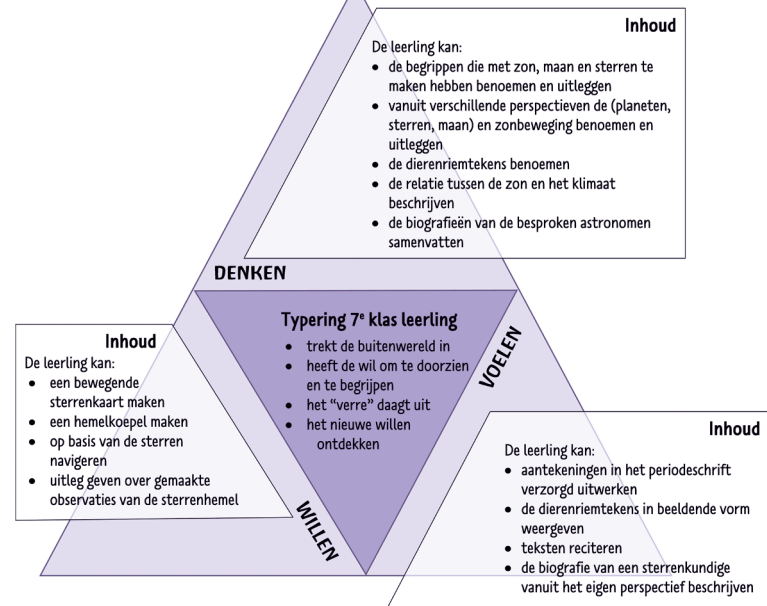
Inhoud

De leerling kan:

- de begrippen die met zon, maan en sterren te maken hebben benoemen en uitleggen
- vanuit verschillende perspectieven de (planeten, sterren, maan) en zonbeweging benoemen en uitleggen
- de dierenriemtekens benoemen
- de relatie tussen de zon en het klimaat beschrijven
- de biografieën van de besproken astronomen samenvatten

DENKEN

Typering 7$^{e}$ klas leerling

- trekt de buitenwereld in
- heeft de wil om te doorzien en te begrijpen
- het "verre" daagt uit
- het nieuwe willen ontdekken

VOELEN

WILLEN

Inhoud

De leerling kan:

- een bewegende sterrenkaart maken
- een hemelkoepel maken
- op basis van de sterren navigeren
- uitleg geven over gemaakte observaties van de sterrenhemel

Inhoud

De leerling kan:

- aantekeningen in het periodeschrift verzorgd uitwerken
- de dierenriemtekens in beeldende vorm weergeven
- teksten reciteren
- de biografie van een sterrenkundige vanuit het eigen perspectief beschrijven